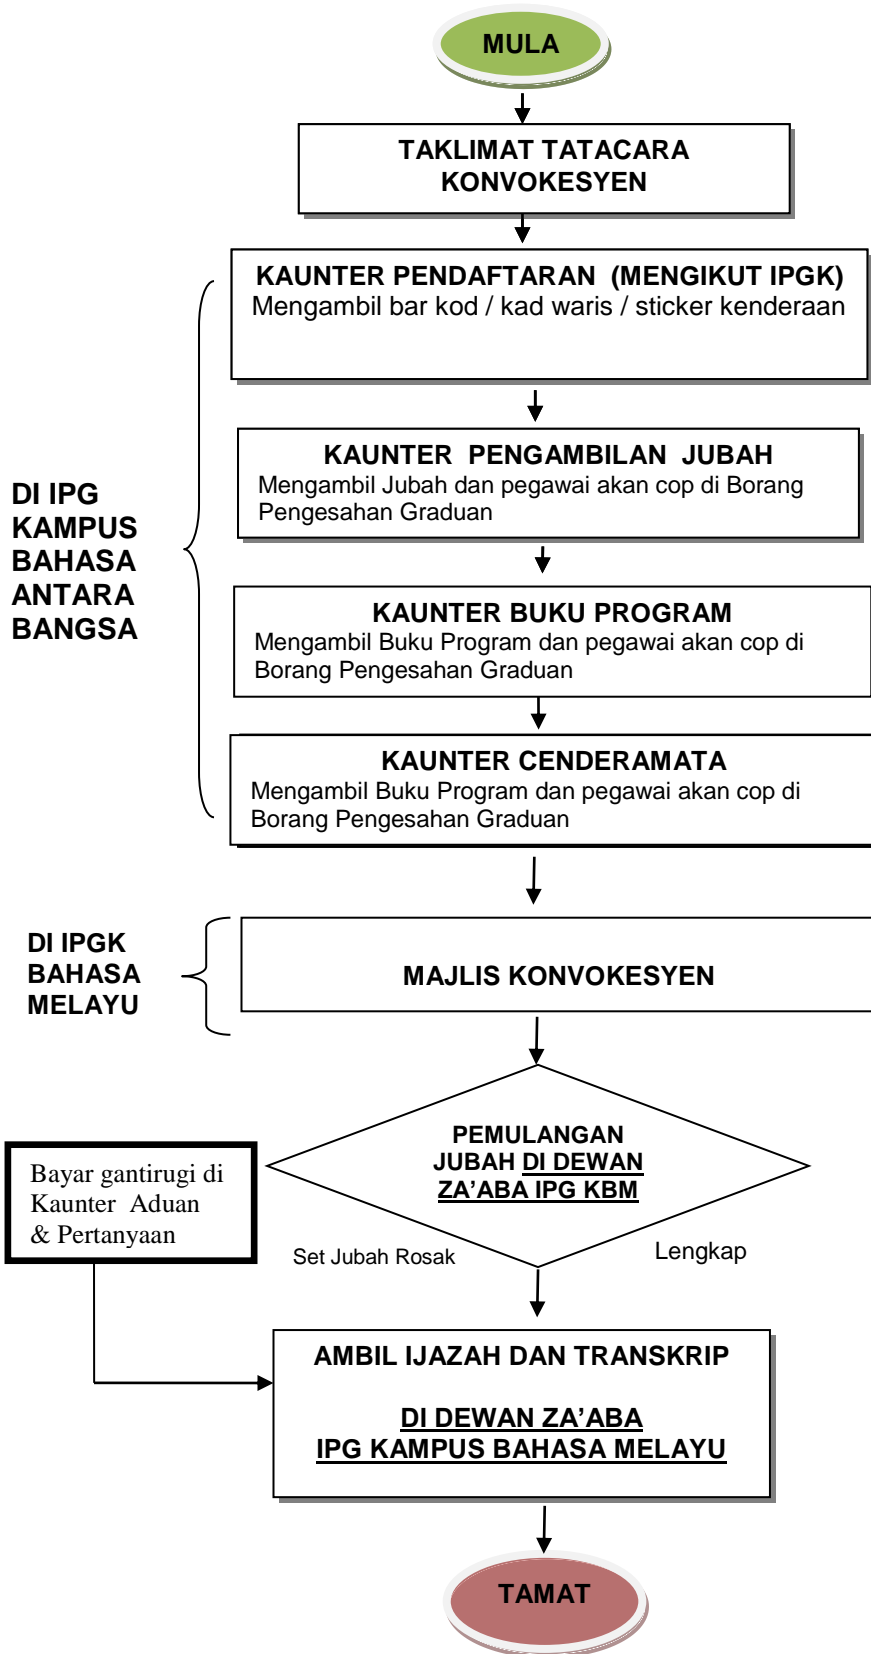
MULA

TAKLIMAT TATACARA KONVOKESYEN

DI IPG KAMPUS BAHASA ANTARA BANGSA

KAUNTER PENDAFTARAN (MENGIKUT IPGK)
Mengambil bar kod / kad waris / sticker kenderaan

KAUNTER PENGAMBILAN JUBAH
Mengambil Jubah dan pegawai akan cop di Borang Pengesahan Graduan

KAUNTER BUKU PROGRAM
Mengambil Buku Program dan pegawai akan cop di Borang Pengesahan Graduan

KAUNTER CENDERAMATA
Mengambil Buku Program dan pegawai akan cop di Borang Pengesahan Graduan

DI IPGK BAHASA MELAYU

MAJLIS KONVOKESYEN

PEMULANGAN JUBAH DI DEWAN ZA'ABA IPG KBM

Bayar gantirugi di Kaunter Aduan & Pertanyaan

Set Jubah Rosak

Lengkap

AMBIL IJAZAH DAN TRANSKRIP

DI DEWAN ZA'ABA
IPG KAMPUS BAHASA MELAYU

TAMAT